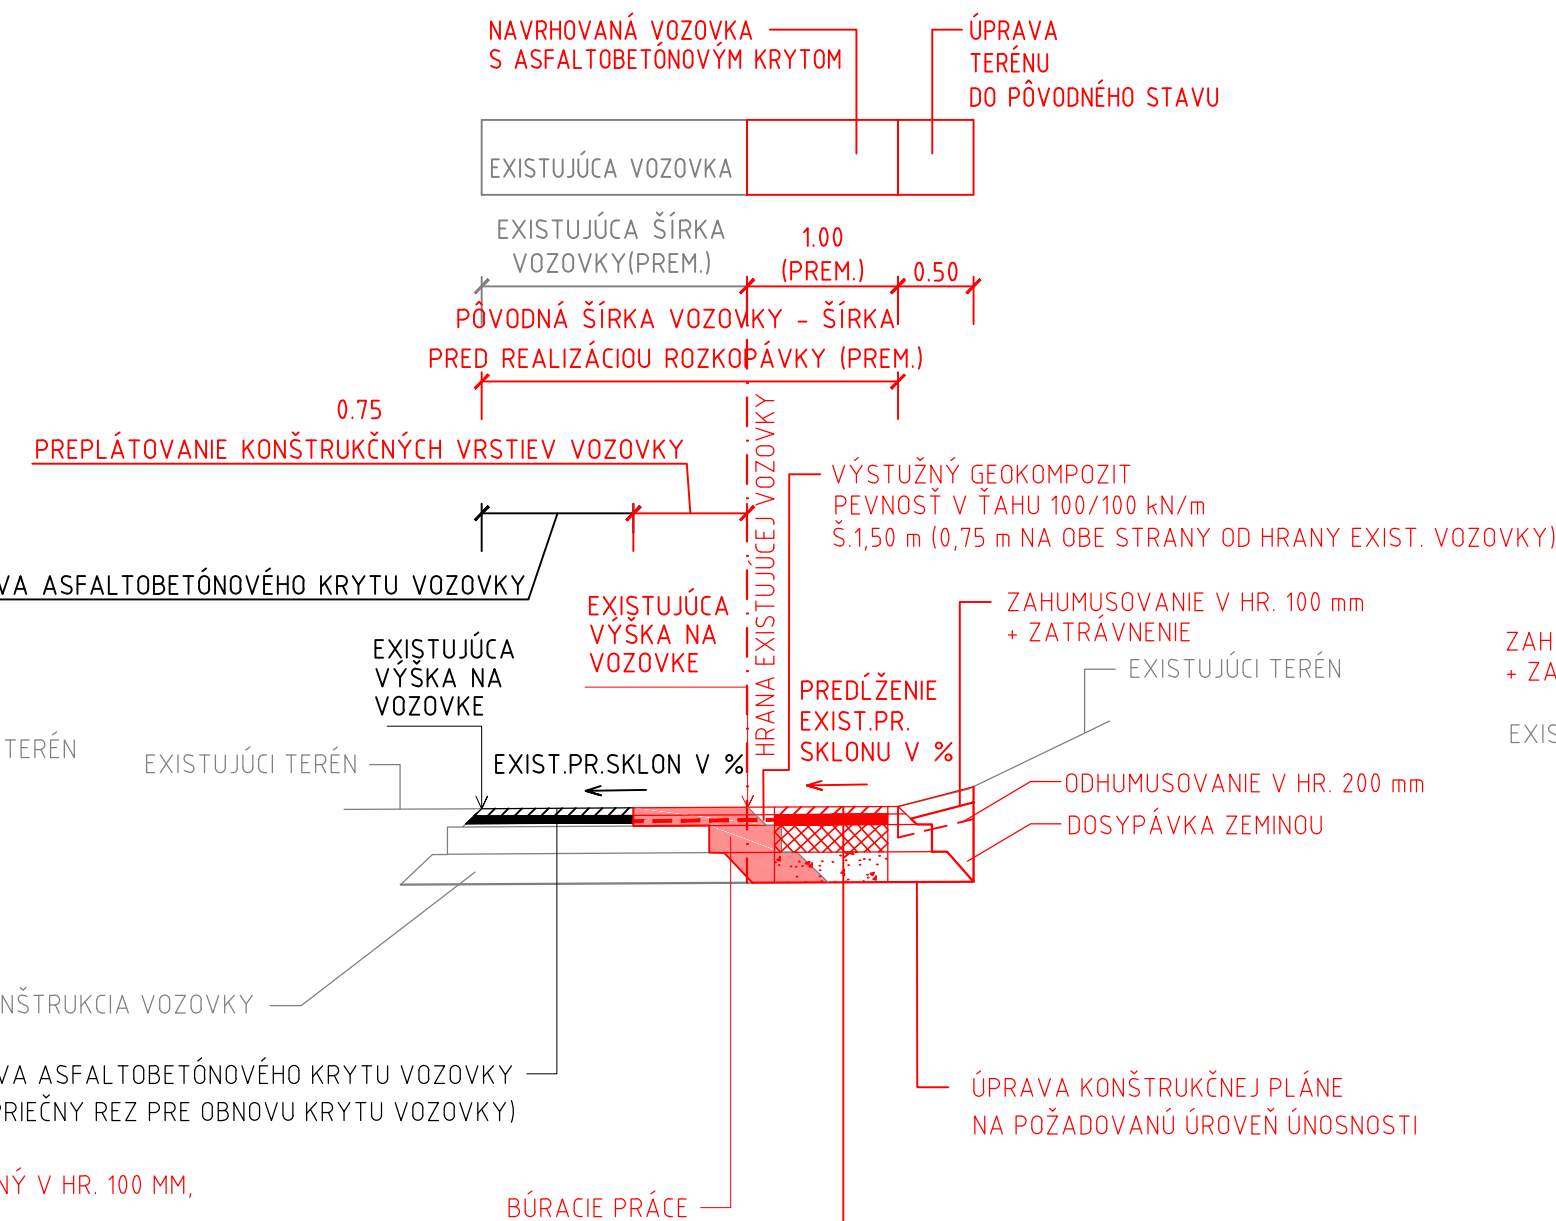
NAVRHOVANÁ VOZOVKA
S ASFALTOBETÓNOVÝM KRYTOM

ÚPRAVA
TERÉNU
DO PÔVODNÉHO STAVU

EXISTUJÚCA VOZOVKA

EXISTUJÚCA ŠÍRKA
VOZOVKY(PREM.)

1.00
(PREM.)

0.50

PÔVODNÁ ŠÍRKA VOZOVKY - ŠÍRKA
PRED REALIZÁCIOU ROZKOPÁVKY (PREM.)

0.75

PREPLÁTOVANIE KONŠTRUKČNÝCH VRSTIEV VOZOVKY

VA ASFALTOBETÓNOVÉHO KRYTU VOZOVKY

HRANA EXISTUJÚCEJ VOZOVKY

VÝSTUŽNÝ GEOKOMPOZIT
PEVNOSŤ V ŤAHU 100/100 kN/m
Š.1,50 m (0,75 m NA OBE STRANY OD HRANY EXIST. VOZOVKY)

EXISTUJÚCA
VÝŠKA NA
VOZOVKE

ZAHUMUSOVANIE V HR. 100 mm
+ ZATRÁVNENIE

ZAH
+ ZA

EXISTUJÚCA
VÝŠKA NA
VOZOVKE

EXISTUJÚCI TERÉN

EXIS

PREDĹŽENIE
EXIST.PR.
SKLONU V %

TERÉN

EXISTUJÚCI TERÉN

EXIST.PR.SKLON V %

ODHUMUSOVANIE V HR. 200 mm

DOSYPÁVKA ZEMINOU

NŠTRUKCIA VOZOVKY

VA ASFALTOBETÓNOVÉHO KRYTU VOZOVKY
RIEČNY REZ PRE OBNOVU KRYTU VOZOVKY)

ÚPRAVA KONŠTRUKČNEJ PLÁNE
NA POŽADOVANÚ ÚROVEŇ ÚNOSNOSTI

NÝ V HR. 100 MM,

BÚRACIE PRÁCE